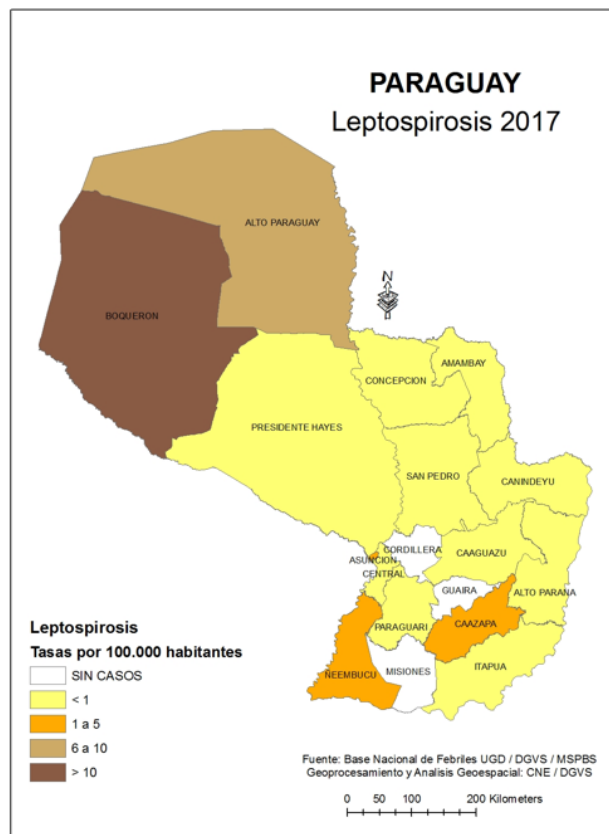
PARAGUAY
Leptospirosis 2017

ALTO PARAGUAY
BOQUERON
N
AMAMBAY
CONCEPCION
PRESIDENTE HAYES
SAN PEDRO
CANINDEYU
CORDILLERA
ASUNCION
CAAGUAZU
CENTRAL
GUAIRA
ALTO PARANA
PARAGUARI
CAAZAPA
NEEMBUCU
MISIONES
ITAPUA

Leptospirosis
Tasas por 100.000 habitantes
SIN CASOS
< 1
1 a 5
6 a 10
> 10

Fuente: Base Nacional de Febriles UGD / DGVS / MSPBS
Geoprocesamiento y Analisis Geoespacial: CNE / DGVS

0 50 100 200 Kilometers